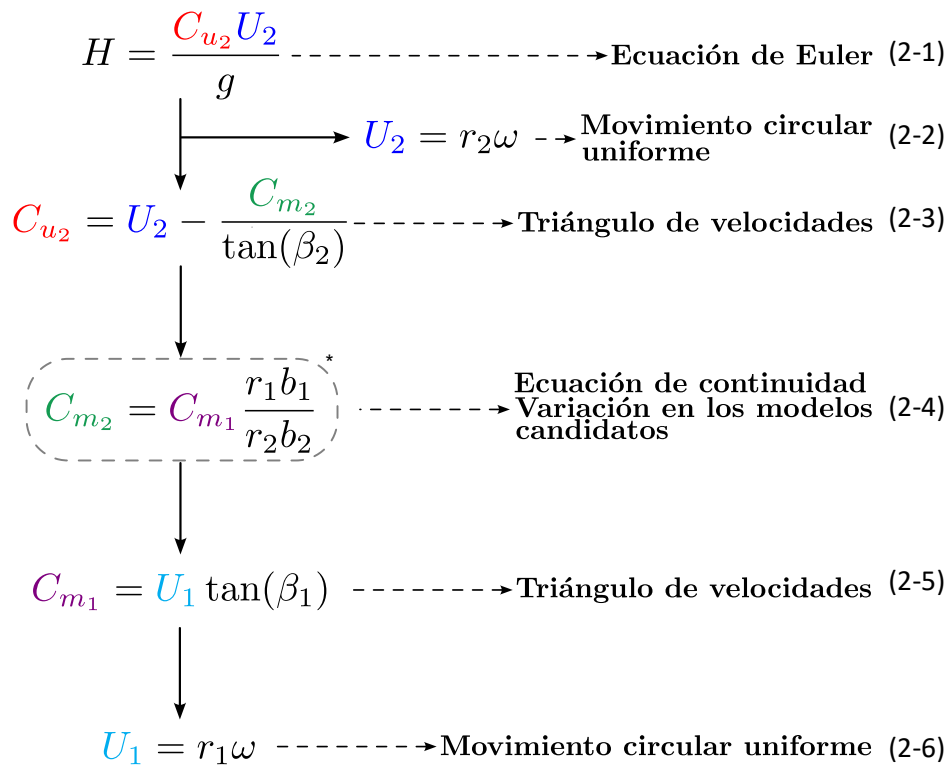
$H = \frac{C_{u_2} U_2}{g}$ Ecuación de Euler (2-1)

$U_2 = r_2 \omega$ Movimiento circular uniforme (2-2)

$C_{u_2} = U_2 - \frac{C_{m_2}}{\tan(\beta_2)}$ Triángulo de velocidades (2-3)

$C_{m_2} = C_{m_1} \frac{r_1 b_1}{r_2 b_2}$ * Ecuación de continuidad Variación en los modelos candidatos (2-4)

$C_{m_1} = U_1 \tan(\beta_1)$ Triángulo de velocidades (2-5)

$U_1 = r_1 \omega$ Movimiento circular uniforme (2-6)